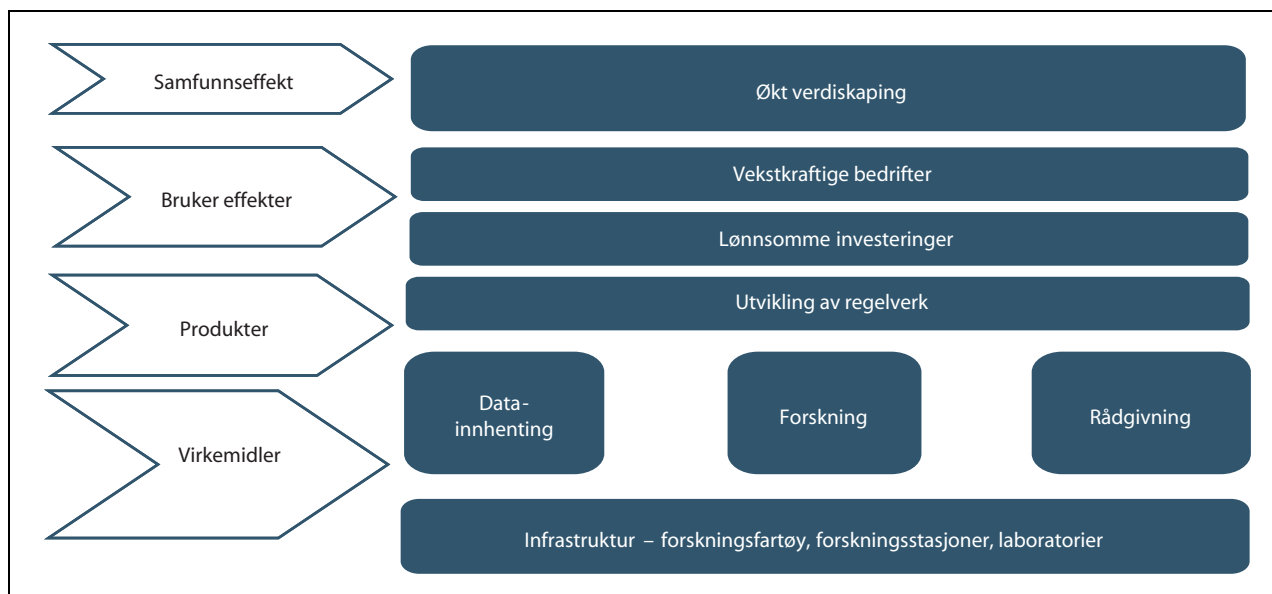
Samfunnseffekt

Økt verdiskaping

Bruker effekter

Vekstkraftige bedrifter

Lønnsomme investeringer

Produkter

Utvikling av regelverk

Virkemidler

Data-innhenting

Forskning

Rådgivning

Infrastruktur – forskningsfartøy, forskningsstasjoner, laboratorier